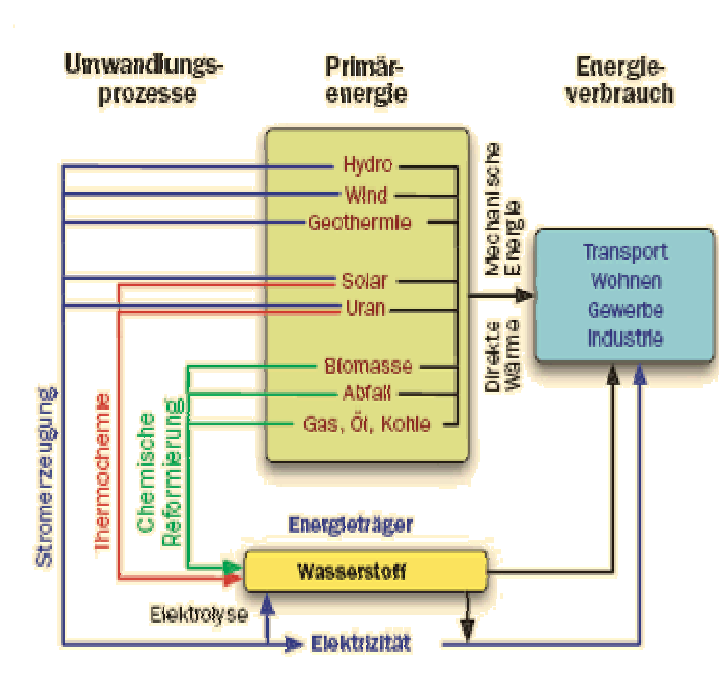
Umwandlungsprozesse

Primärenergie

Energieverbrauch

Hydro
Wind
Geothermie
Solar
Uran
Biomasse
Abfall
Gas, Öl, Kohle

Mechanische Energie

Direkte Wärme

Transport
Wohnen
Gewerbe
Industrie

Stromerzeugung

Thermochemie

Chemische Reformierung

Energieträger

Wasserstoff

Elektrolyse

Elektrizität